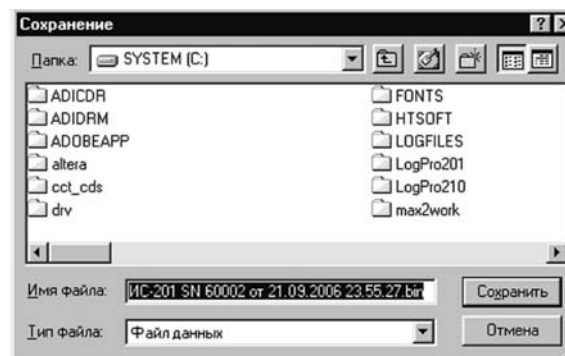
Сохранение

Папка: SYSTEM (C:)

ADICDR
ADIDRM
ADOBEAPP
altera
cct_cds
drv

FONTS
HTSOFT
LOGFILES
LogPro201
LogPro210
max2work

Имя файла: ИС-201 SN 60002 от 21.09.2006 23.55.27.bin

Сохранить

Тип файла: Файл данных

Отмена